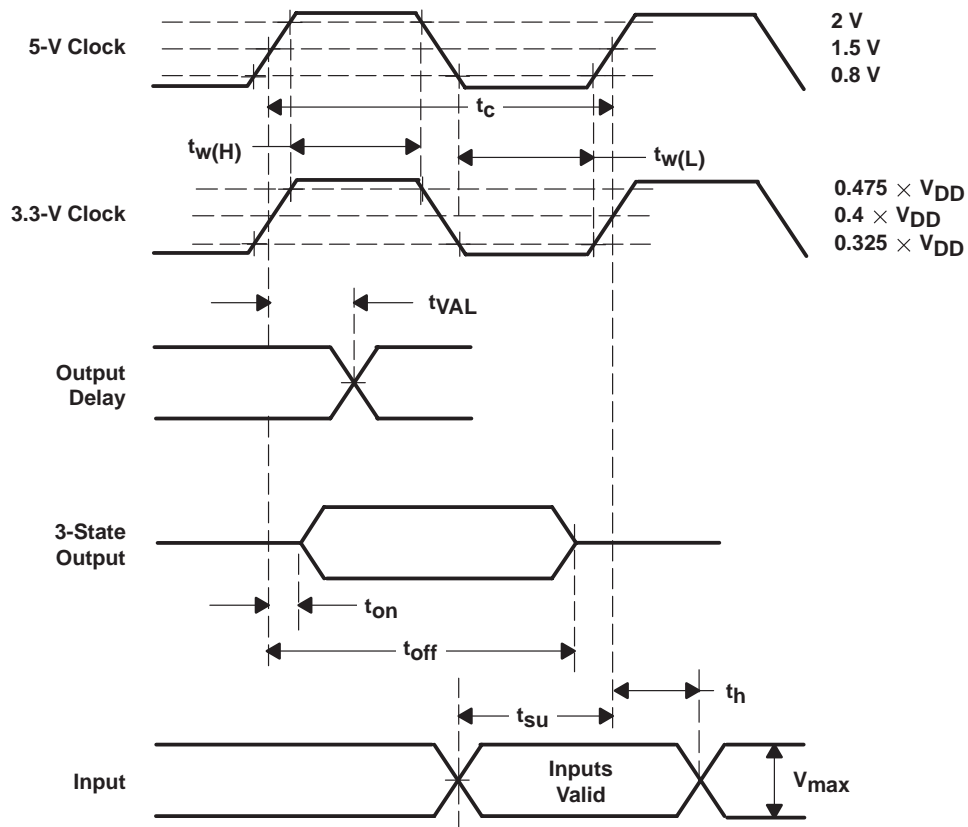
5-V Clock

2 V
1.5 V
0.8 V

$t_c$

$t_{w(H)}$

$t_{w(L)}$

3.3-V Clock

$0.475 \times V_{DD}$
$0.4 \times V_{DD}$
$0.325 \times V_{DD}$

$t_{VAL}$

Output Delay

3-State Output

$t_{on}$

$t_{off}$

$t_h$

$t_{su}$

Input

Inputs Valid

$V_{max}$